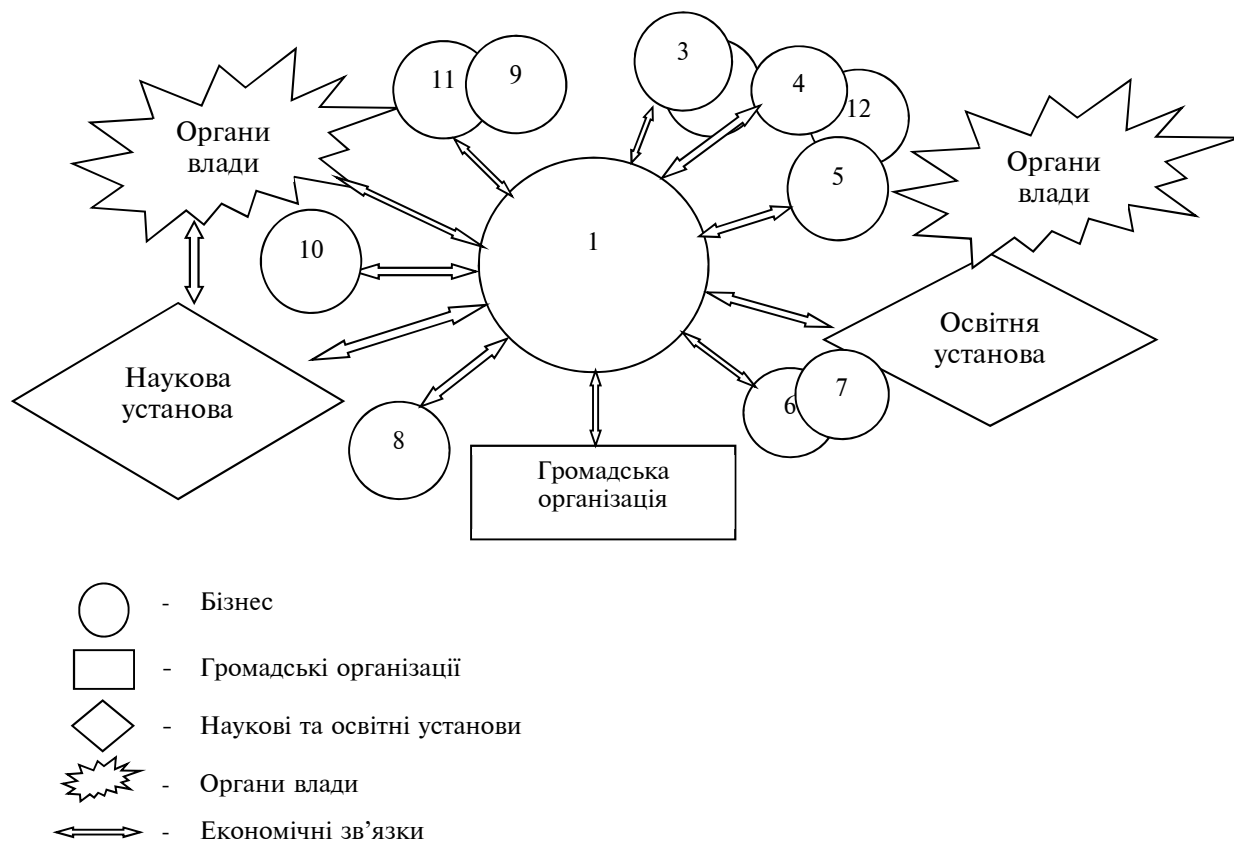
11 9 3 4 12

Органи влади

5

Органи влади

10

1

Освітня установа

Наукова установа

6 7

8

Громадська організація

- Бізнес

- Громадські організації

- Наукові та освітні установи

- Органи влади

- Економічні зв'язки